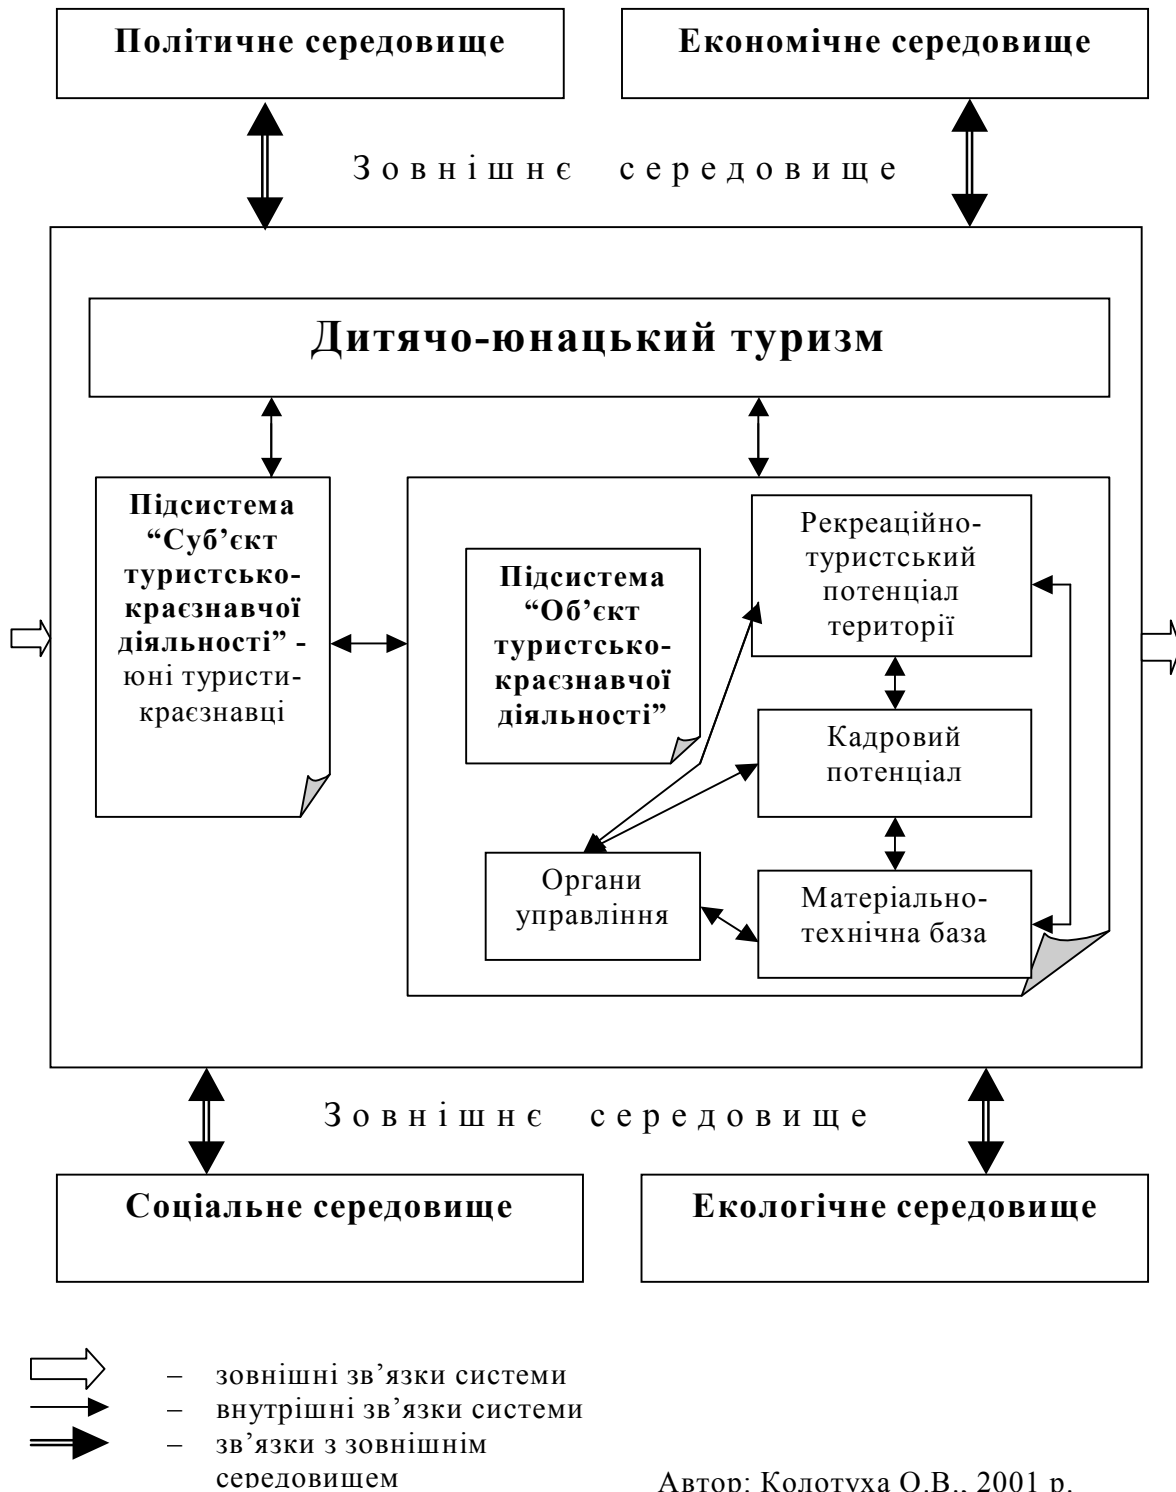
Політичне середовище

Економічне середовище

Зовнішнє середовище

Дитячо-юнацький туризм

Підсистема "Суб'єкт туристсько-краєзнавчої діяльності" - юні туристи-краєзнавці

Підсистема "Об'єкт туристсько-краєзнавчої діяльності"

Рекреаційно-туристський потенціал території

Кадровий потенціал

Органи управління

Матеріально-технічна база

Зовнішнє середовище

Соціальне середовище

Екологічне середовище

– зовнішні зв'язки системи
– внутрішні зв'язки системи
– зв'язки з зовнішнім середовищем

Автор: Колотуха О.В., 2001 р.